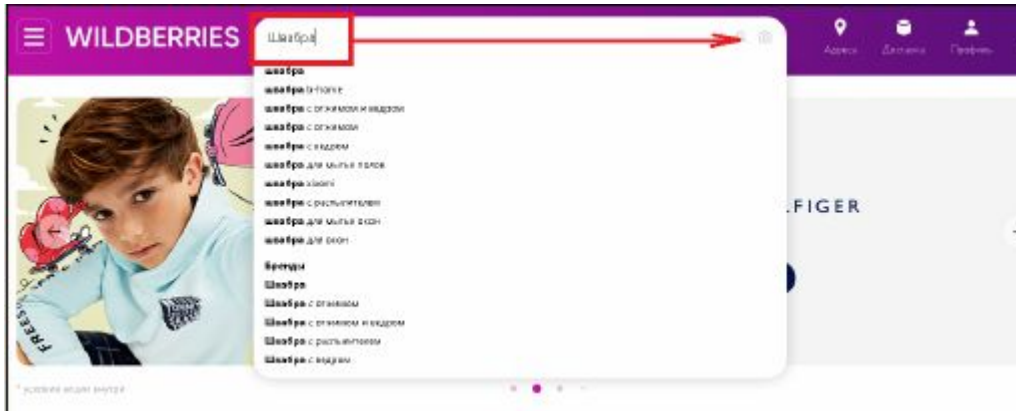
WILDBERRIES

Швабра

Адреса Доставка Профиль

швабра
швабра b-home
швабра с отжимом и ведром
швабра с отжимом
швабра с ведром
швабра для мытья полов
швабра xiaomi
швабра с распылителем
швабра для мытья окон
швабра для окон

Бренды
Швабра
Швабра с отжимом
Швабра с отжимом и ведром
Швабра с распылителем
Швабра с ведром

FIGER

FREES

* условия акции внутри